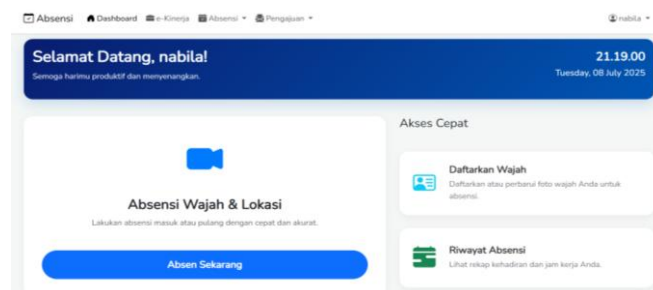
Absensi Dashboard e-Kinerja Absensi ▾ Pengajuan ▾ nabila ▾

Selamat Datang, nabila!
Semoga harimu produktif dan menyenangkan.

21.19.00
Tuesday, 08 July 2025

Absensi Wajah & Lokasi
Lakukan absensi masuk atau pulang dengan cepat dan akurat.

Absen Sekarang

Akses Cepat

Daftarkan Wajah
Daftarkan atau perbarui foto wajah Anda untuk absensi.

Riwayat Absensi
Lihat rekap kehadiran dan jam kerja Anda.